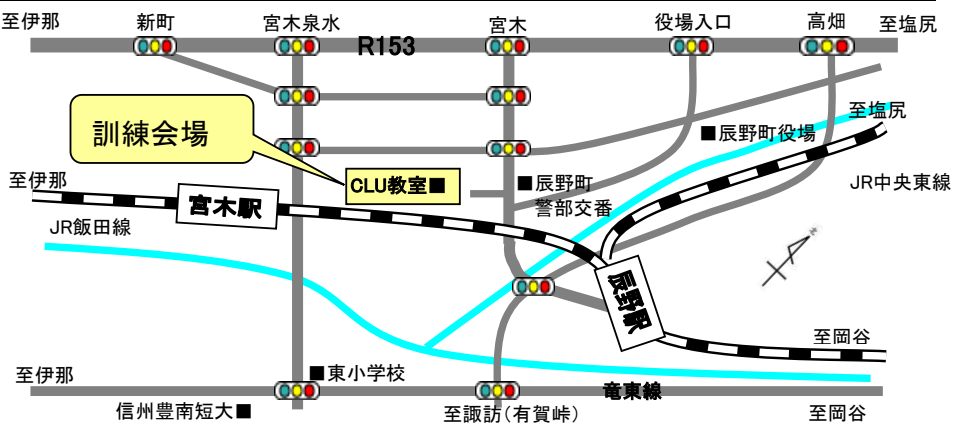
至伊那
新町
宮木泉水
宮木
役場入口
高畑
至塩尻
R153
訓練会場
■辰野町役場
至塩尻
CLU教室■
■辰野町警部交番
至伊那
宮木駅
JR中央東線
JR飯田線
辰野駅
至岡谷
至伊那
■東小学校
竜東線
信州豊南短大■
至諏訪(有賀峠)
至岡谷